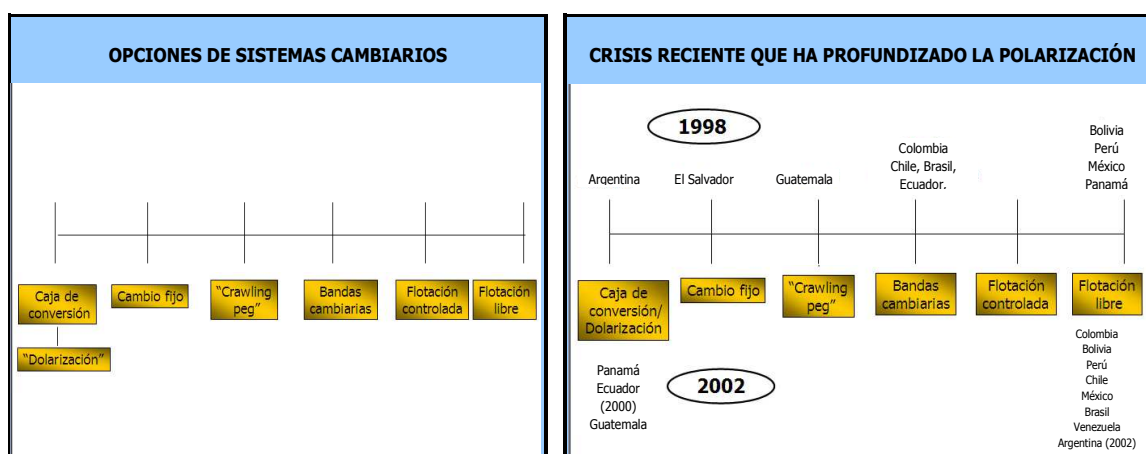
OPCIONES DE SISTEMAS CAMBIARIOS

Caja de conversión

"Dolarización"

Cambio fijo

"Crawling peg"

Bandas cambiarias

Flotación controlada

Flotación libre

CRISIS RECIENTE QUE HA PROFUNDIZADO LA POLARIZACIÓN

1998

Argentina

El Salvador

Guatemala

Colombia Chile, Brasil, Ecuador.

Bolivia Perú México Panamá

Caja de conversión/ Dolarización

Cambio fijo

"Crawling peg"

Bandas cambiarias

Flotación controlada

Flotación libre

Panamá Ecuador (2000) Guatemala

2002

Colombia Bolivia Perú Chile México Brasil Venezuela Argentina (2002)